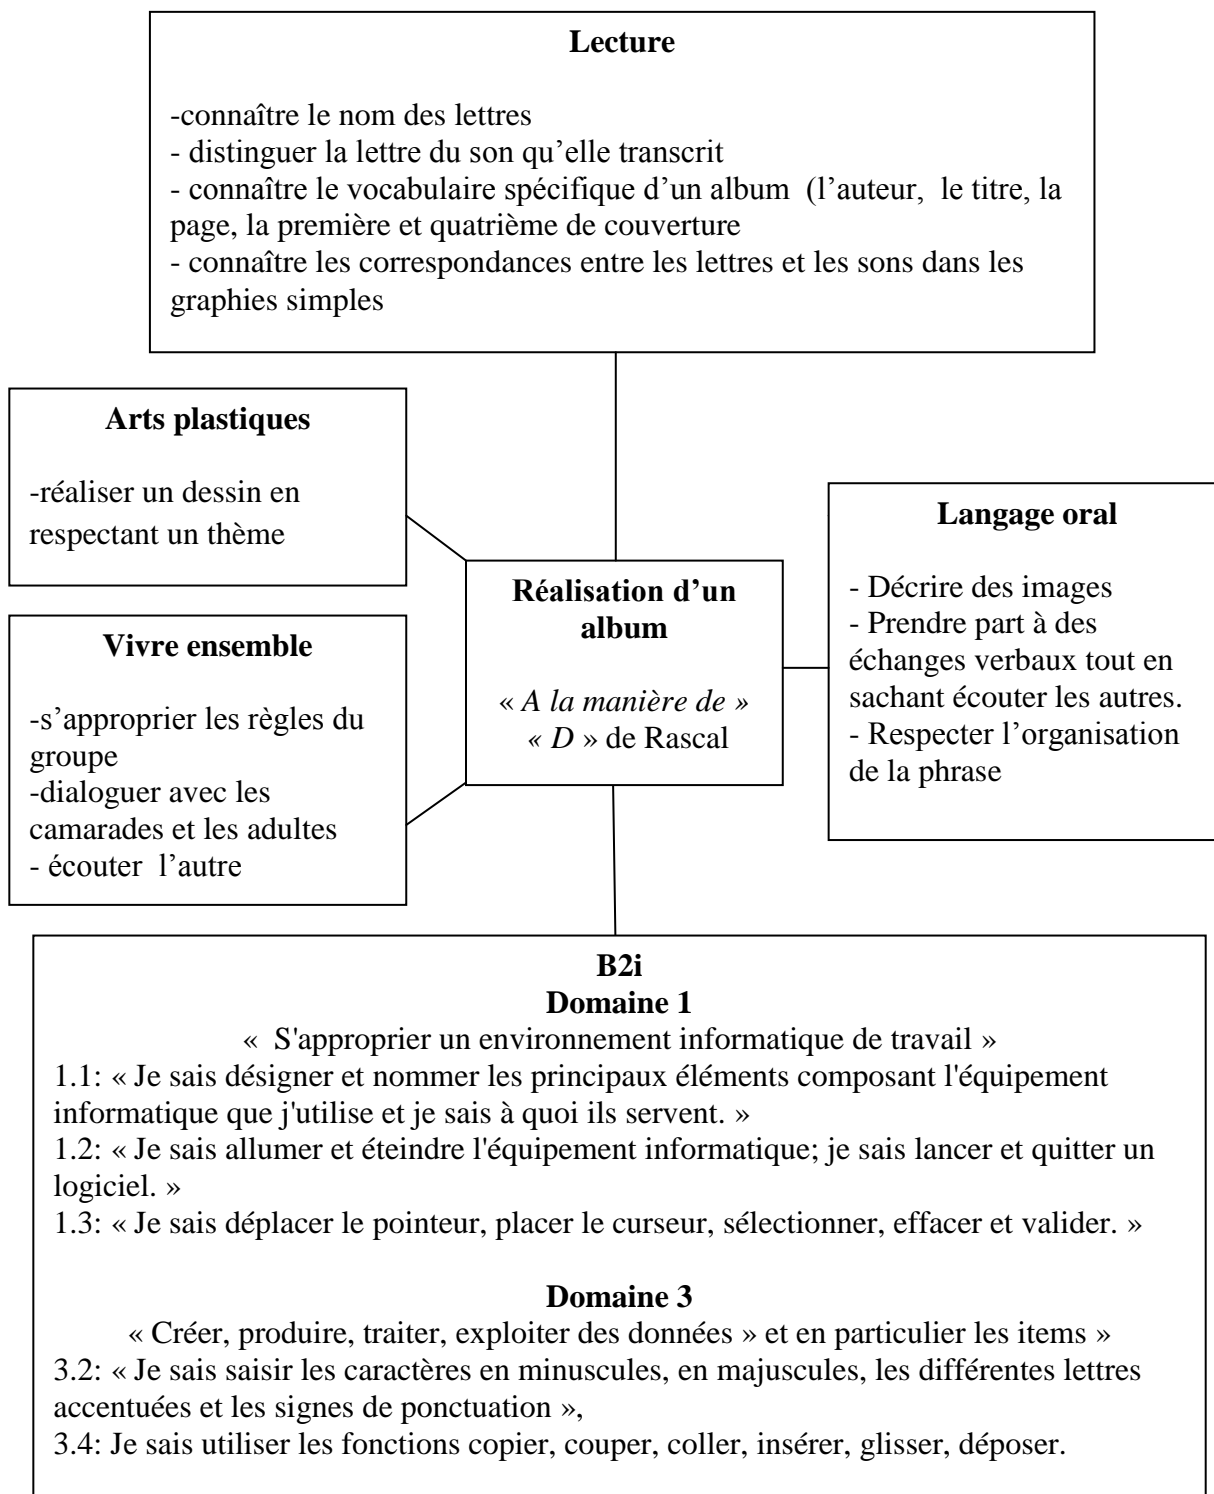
**Lecture**

-connaître le nom des lettres
- distinguer la lettre du son qu'elle transcrit
- connaître le vocabulaire spécifique d'un album (l'auteur, le titre, la page, la première et quatrième de couverture
- connaître les correspondances entre les lettres et les sons dans les graphies simples

**Arts plastiques**

-réaliser un dessin en respectant un thème

**Vivre ensemble**

-s'approprier les règles du groupe
-dialoguer avec les camarades et les adultes
- écouter l'autre

**Réalisation d'un album**

« *A la manière de* » « *D* » de Rascal

**Langage oral**

- Décrire des images
- Prendre part à des échanges verbaux tout en sachant écouter les autres.
- Respecter l'organisation de la phrase

**B2i**
**Domaine 1**
« S'approprier un environnement informatique de travail »
1.1: « Je sais désigner et nommer les principaux éléments composant l'équipement informatique que j'utilise et je sais à quoi ils servent. »
1.2: « Je sais allumer et éteindre l'équipement informatique; je sais lancer et quitter un logiciel. »
1.3: « Je sais déplacer le pointeur, placer le curseur, sélectionner, effacer et valider. »

**Domaine 3**
« Créer, produire, traiter, exploiter des données » et en particulier les items »
3.2: « Je sais saisir les caractères en minuscules, en majuscules, les différentes lettres accentuées et les signes de ponctuation »,
3.4: Je sais utiliser les fonctions copier, couper, coller, insérer, glisser, déposer.